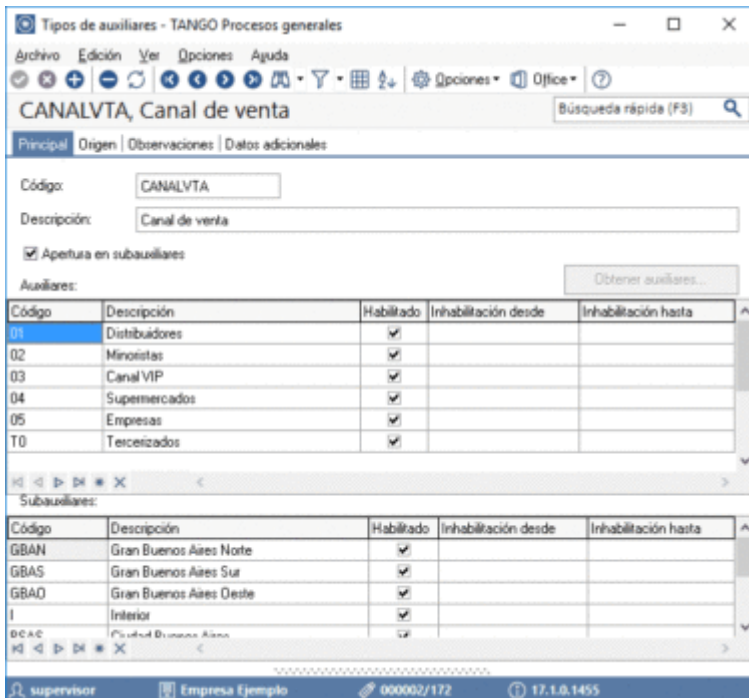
Tipos de auxiliares - TANGO Procesos generales

Archivo Edición Ver Opciones Ayuda

Opciones Office

CANALVTA, Canal de venta

Búsqueda rápida (F3)

Principal Origen Observaciones Datos adicionales

Código: CANALVTA

Descripción: Canal de venta

Apertura en subauxiliares

Auxiliares:

Obtener auxiliares...

| Código | Descripción | Habilitado | Inhabilitación desde | Inhabilitación hasta |
|---|---|---|---|---|
| 01 | Distribuidores | ✔ | | |
| 02 | Minoristas | ✔ | | |
| 03 | Canal VIP | ✔ | | |
| 04 | Supermercados | ✔ | | |
| 05 | Empresas | ✔ | | |
| T0 | Tercerizados | ✔ | | |

Subauxiliares:

| Código | Descripción | Habilitado | Inhabilitación desde | Inhabilitación hasta |
|---|---|---|---|---|
| GBAN | Gran Buenos Aires Norte | ✔ | | |
| GBAS | Gran Buenos Aires Sur | ✔ | | |
| GBAO | Gran Buenos Aires Oeste | ✔ | | |
| I | Interior | ✔ | | |
| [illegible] | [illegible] | ✔ | | |

supervisor Empresa Ejemplo 000002/172 17.1.0.1455